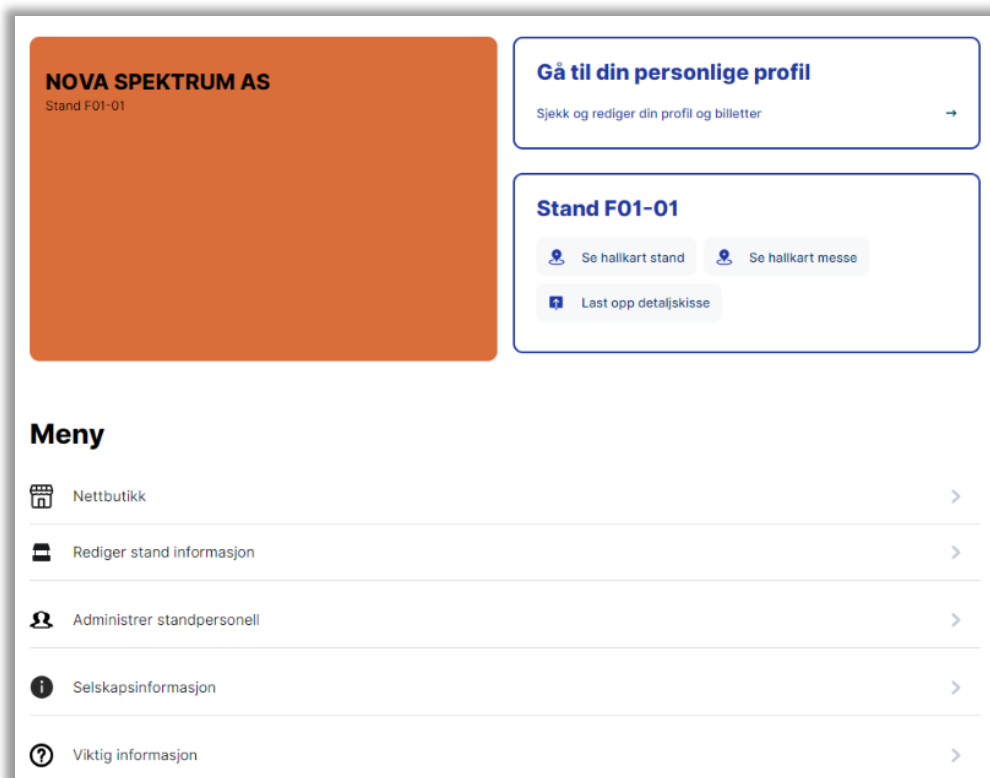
NOVA SPEKTRUM AS
Stand F01-01

Gå til din personlige profil

Sjekk og rediger din profil og billetter →

Stand F01-01

Se hallkart stand

Se hallkart messe

Last opp detaljskisse

Meny

Nettbutikk

Rediger stand informasjon

Administrer standpersonell

Selskapsinformasjon

Viktig informasjon